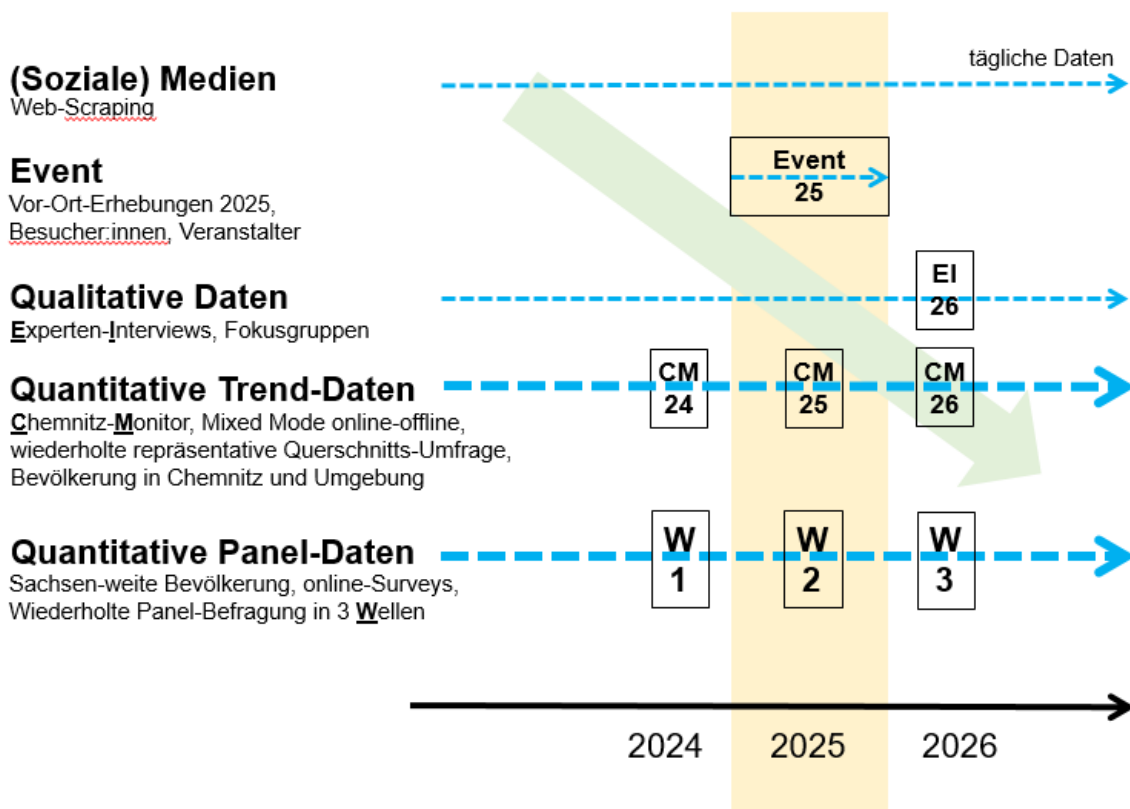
(Soziale) Medien
Web-Scraping

tägliche Daten

Event
Vor-Ort-Erhebungen 2025, Besucher:innen, Veranstalter

Event 25

Qualitative Daten
Experten-Interviews, Fokusgruppen

EI 26

Quantitative Trend-Daten
Chemnitz-Monitor, Mixed Mode online-offline, wiederholte repräsentative Querschnitts-Umfrage, Bevölkerung in Chemnitz und Umgebung

CM 24
CM 25
CM 26

Quantitative Panel-Daten
Sachsen-weite Bevölkerung, online-Surveys, Wiederholte Panel-Befragung in 3 Wellen

W 1
W 2
W 3

2024
2025
2026